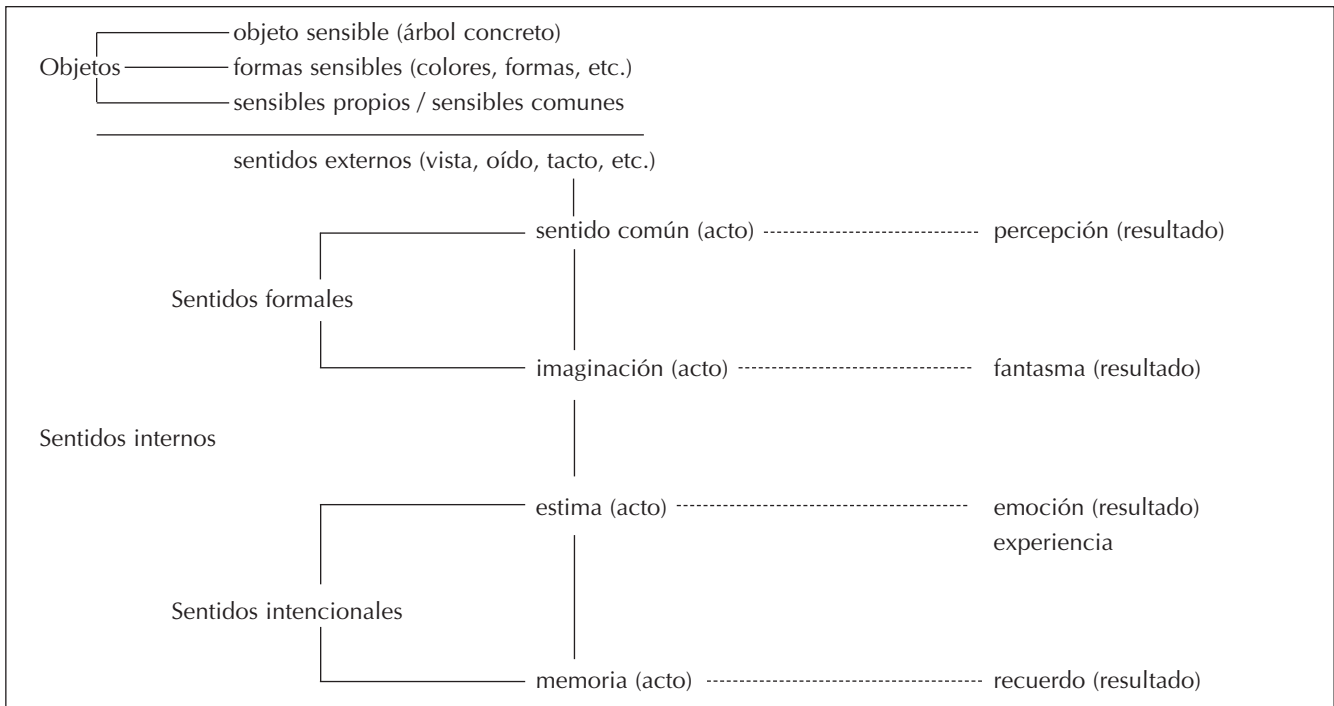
Objetos
objeto sensible (árbol concreto)
formas sensibles (colores, formas, etc.)
sensibles propios / sensibles comunes

sentidos externos (vista, oído, tacto, etc.)

Sentidos formales
sentido común (acto) percepción (resultado)
imaginación (acto) fantasma (resultado)

Sentidos internos

Sentidos intencionales
estima (acto) emoción (resultado) experiencia
memoria (acto) recuerdo (resultado)